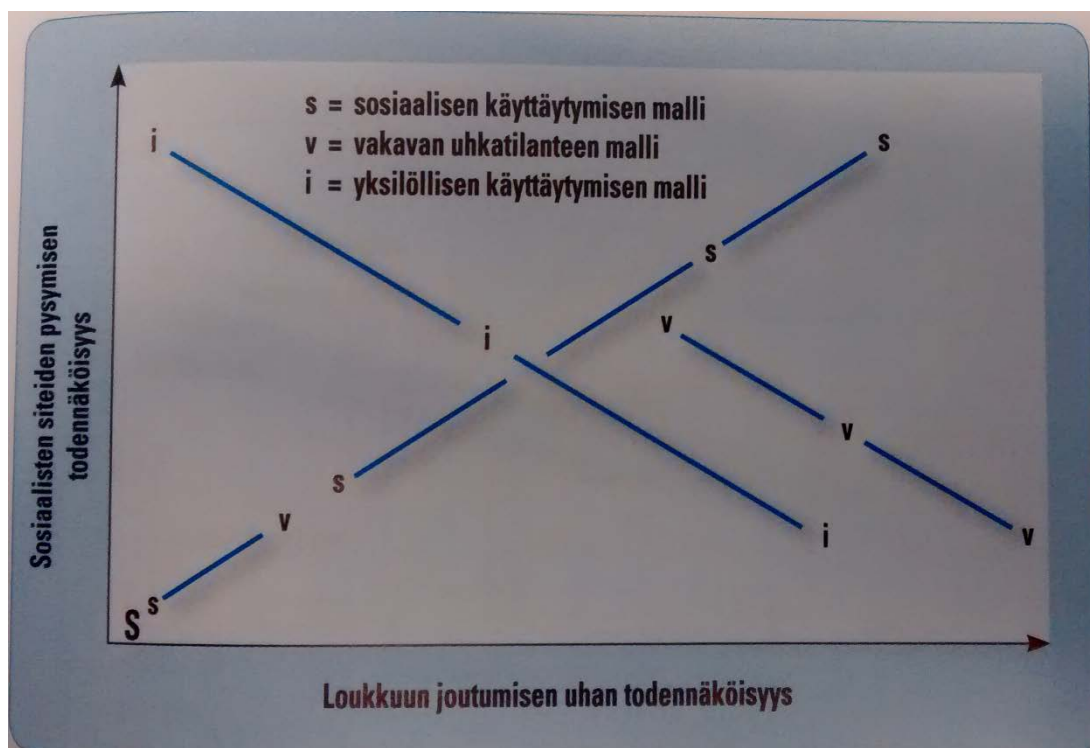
s = sosiaalisen käyttäytymisen malli
v = vakavan uhkatilanteen malli
i = yksilöllisen käyttäytymisen malli

Sosiaalisten siteiden pysymisen todennäköisyys

i
s
s
i
v
s
v
v
i
v
S s

Loukkuun joutumisen uhan todennäköisyys